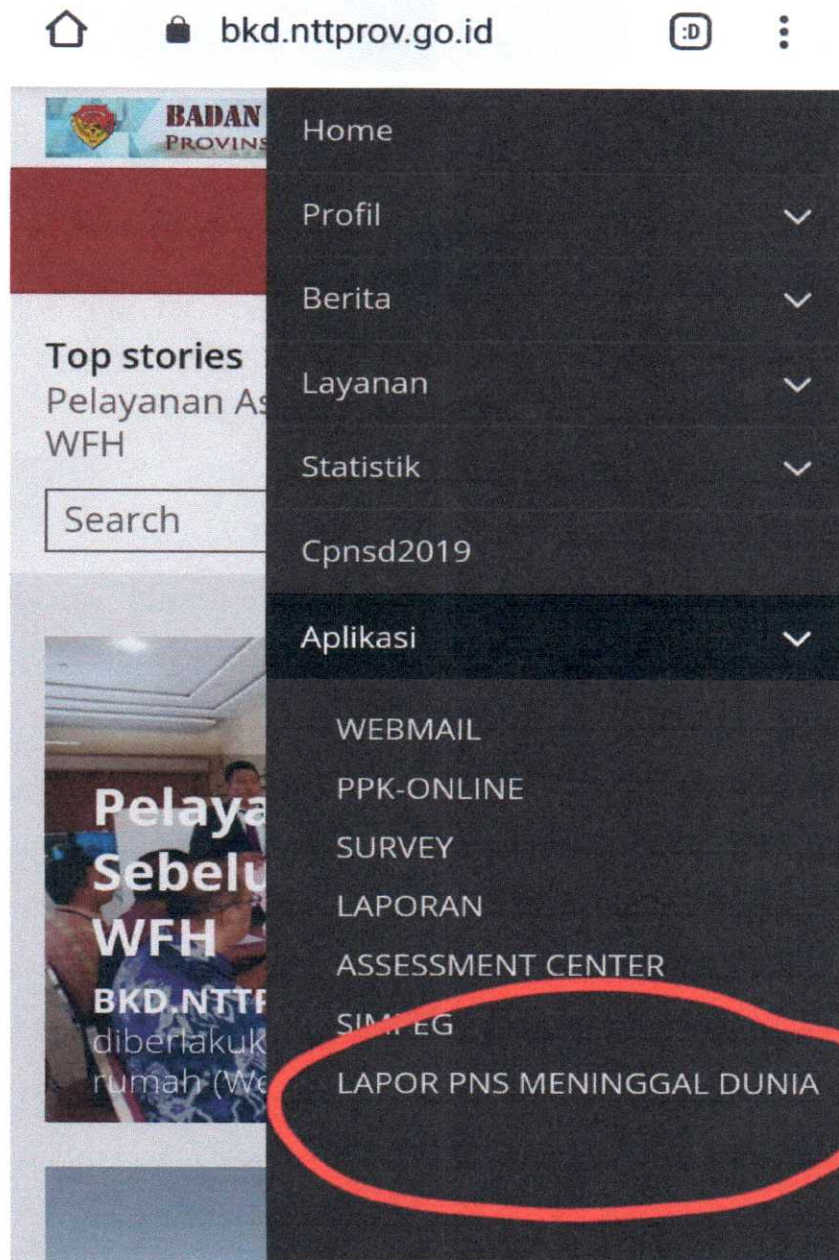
bkd.nttprov.go.id

:D

BADAN
PROVINS

Top stories
Pelayanan As
WFH

Search

Pelaya
Sebelu
WFH
BKD.NTTF
diberlakuk
rumah (We

Home
Profil
Berita
Layanan
Statistik
Cpnsd2019
Aplikasi

WEBMAIL
PPK-ONLINE
SURVEY
LAPORAN
ASSESSMENT CENTER
SIMPEG
LAPOR PNS MENINGGAL DUNIA